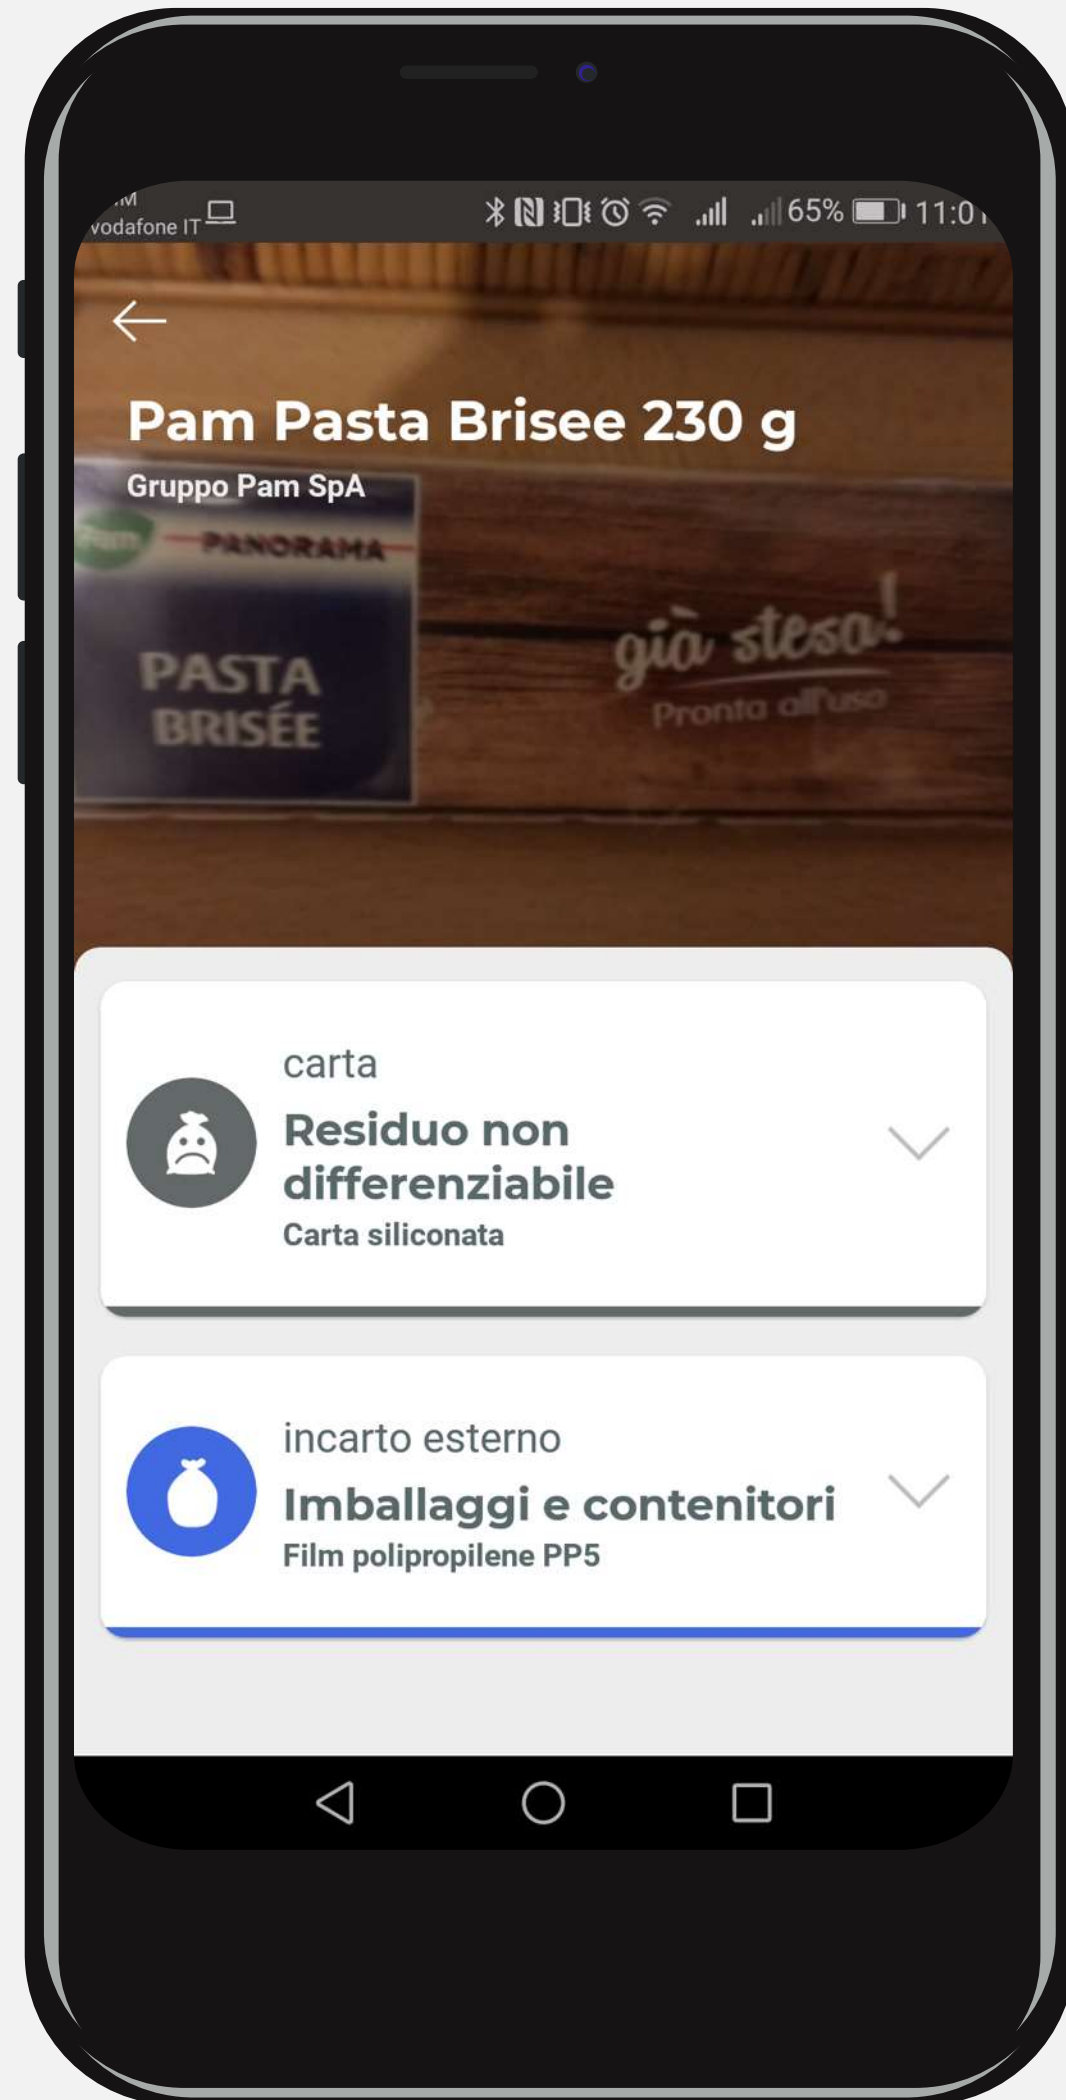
vodafone IT
65% 11:0

Pam Pasta Brisee 230 g
Gruppo Pam SpA

PANORAMA
PASTA BRISÉE
già stesa!
Pronto all'uso

carta
Residuo non differenziabile
Carta siliconata

incarto esterno
Imballaggi e contenitori
Film polipropilene PP5